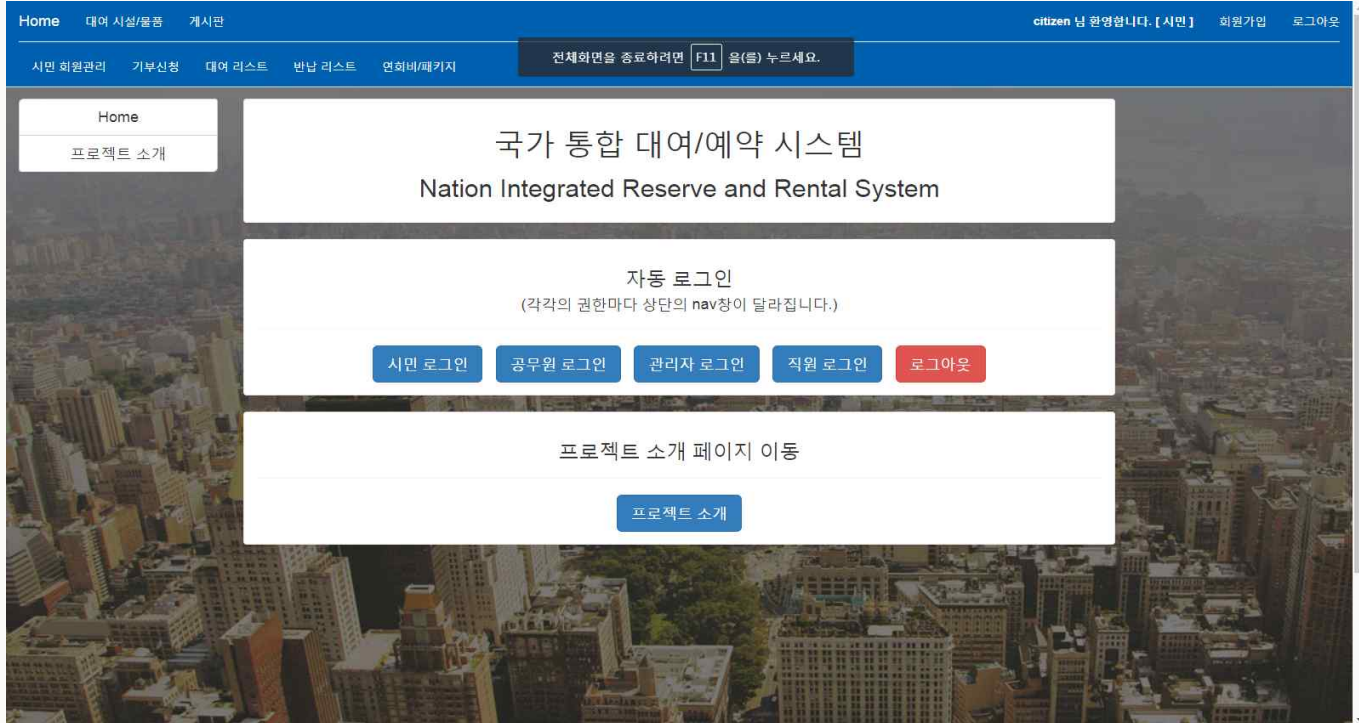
Home 대여 시설/물품 게시판

citizen 님 환영합니다. [ 시민 ] 회원가입 로그아웃

시민 회원관리 기부신청 대여 리스트 반납 리스트 연회비/패키지

전체화면을 종료하려면 F11 을(를) 누르세요.

Home

프로젝트 소개

국가 통합 대여/예약 시스템

Nation Integrated Reserve and Rental System

자동 로그인

(각각의 권한마다 상단의 nav창이 달라집니다.)

시민 로그인 공무원 로그인 관리자 로그인 직원 로그인 로그아웃

프로젝트 소개 페이지 이동

프로젝트 소개